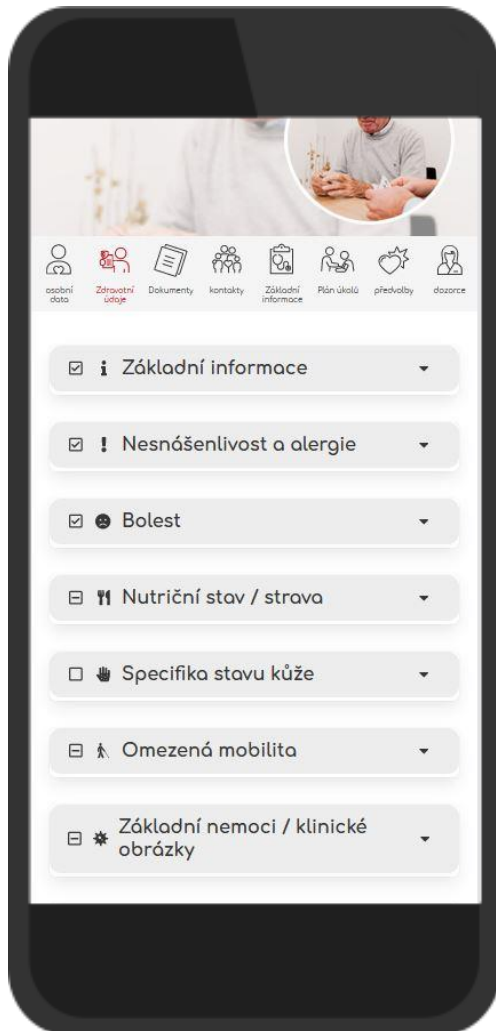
osobní data
Zdravotní údaje
Dokumenty
kontakty
Základní informace
Plán úkolů
předvolby
dozorce

Základní informace

Nesnášenlivost a alergie

Bolest

Nutriční stav / strava

Specifika stavu kůže

Omezená mobilita

Základní nemoci / klinické obrázky